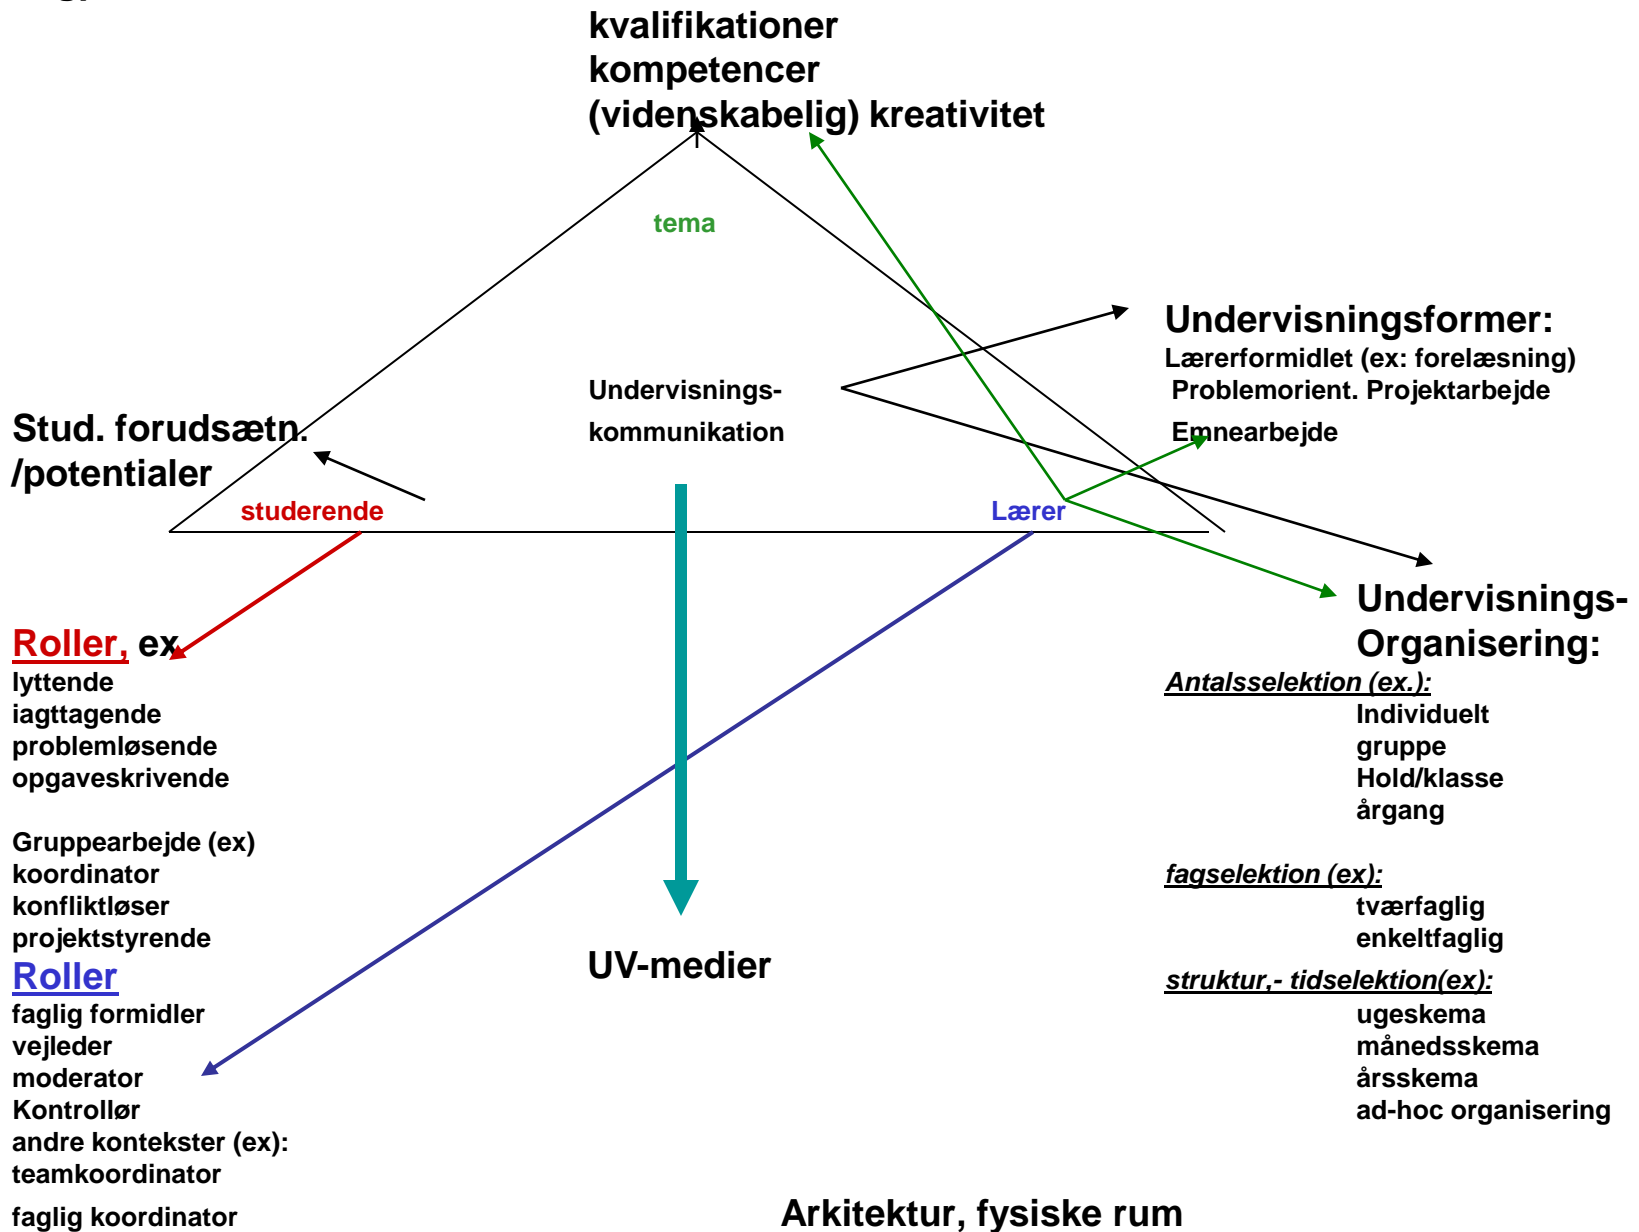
kvalifikationer
kompetencer
(videnskabelig) kreativitet

tema

Undervisningsformer:
Lærerformidlet (ex: forelæsning)
Problemorient. Projektarbejde
Emnearbejde

Undervisnings-
kommunikation

Stud. forudsætn.
/potentialer

studerende

Lærer

Undervisnings-
Organisering:

Roller, ex
lyttende
iagttagende
problemløsende
opgaveskrivende

Gruppearbejde (ex)
koordinator
konfliktløser
projektstyrende

Roller
faglig formidler
vejleder
moderator
Kontrollør
andre kontekster (ex):
teamkoordinator
faglig koordinator

UV-medier

Antalsselektion (ex.):
Individuelt
gruppe
Hold/klasse
årgang

fagselektion (ex):
tværfaglig
enkeltfaglig

struktur,- tidselektion(ex):
ugeskema
månedsskema
årsskema
ad-hoc organisering

Arkitektur, fysiske rum